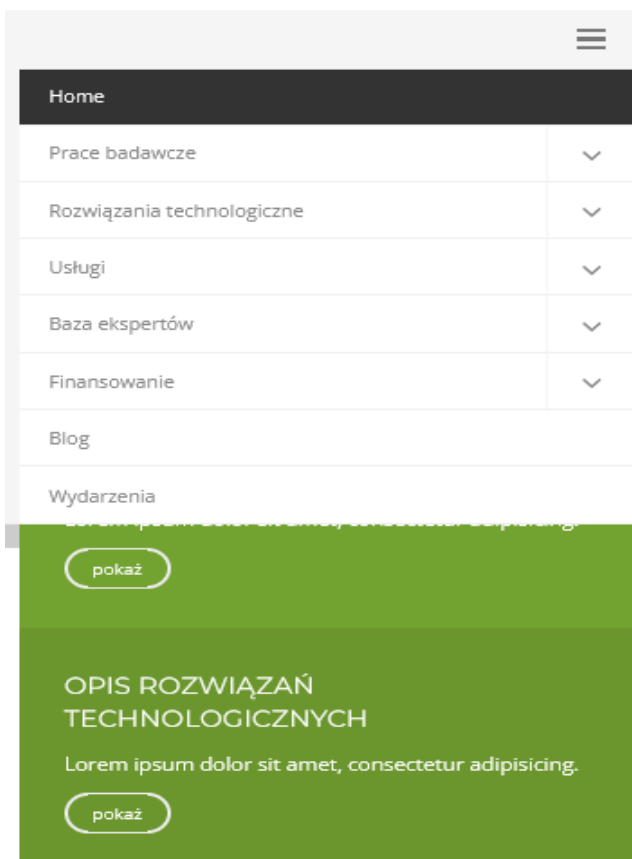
Home

Prace badawcze

Rozwiązania technologiczne

Usługi

Baza ekspertów

Finansowanie

Blog

Wydarzenia

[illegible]

pokaż

OPIS ROZWIĄZAŃ TECHNOLOGICZNYCH

Lorem ipsum dolor sit amet, consectetur adipisicing.

pokaż